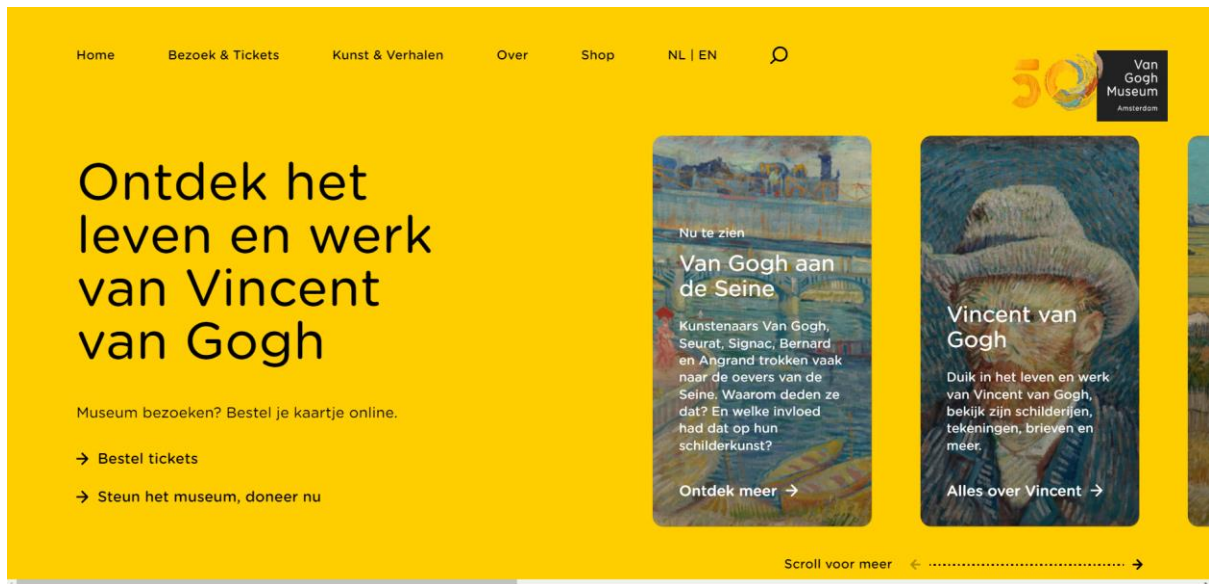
Home Bezoek & Tickets Kunst & Verhalen Over Shop NL | EN

50 Van Gogh Museum Amsterdam

Ontdek het leven en werk van Vincent van Gogh

Museum bezoeken? Bestel je kaartje online.

→ Bestel tickets

→ Steun het museum, doneer nu

Nu te zien

Van Gogh aan de Seine

Kunstenaars Van Gogh, Seurat, Signac, Bernard en Angrand trokken vaak naar de oevers van de Seine. Waarom deden ze dat? En welke invloed had dat op hun schilderkunst?

Ontdek meer →

Vincent van Gogh

Duik in het leven en werk van Vincent van Gogh, bekijk zijn schilderijen, tekeningen, brieven en meer.

Alles over Vincent →

Scroll voor meer ← →